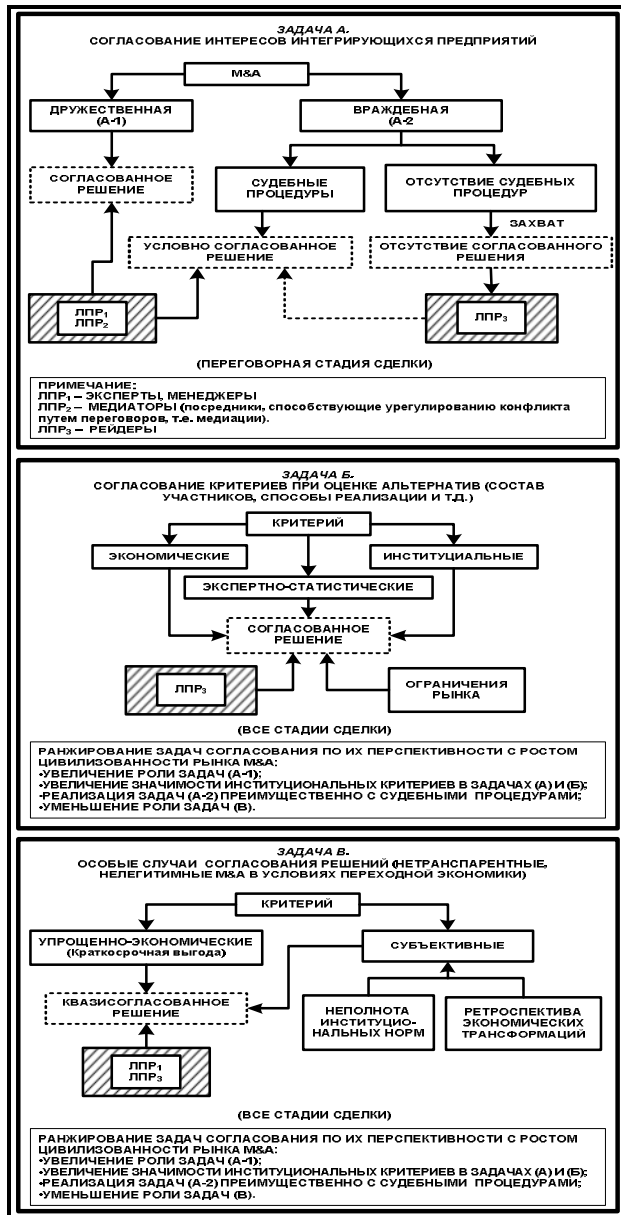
ЗАДАЧА А.
СОГЛАСОВАНИЕ ИНТЕРЕСОВ ИНТЕГРИРУЮЩИХСЯ ПРЕДПРИЯТИЙ

M&A

ДРУЖЕСТВЕННАЯ (А-1)

ВРАЖДЕБНАЯ (А-2)

СОГЛАСОВАННОЕ РЕШЕНИЕ

СУДЕБНЫЕ ПРОЦЕДУРЫ

ОТСУТСТВИЕ СУДЕБНЫХ ПРОЦЕДУР

ЗАХВАТ

УСЛОВНО СОГЛАСОВАННОЕ РЕШЕНИЕ

ОТСУТСТВИЕ СОГЛАСОВАННОГО РЕШЕНИЯ

ЛПР$_1$
ЛПР$_2$

ЛПР$_3$

(ПЕРЕГОВОРНАЯ СТАДИЯ СДЕЛКИ)

ПРИМЕЧАНИЕ:
ЛПР$_1$ – ЭКСПЕРТЫ, МЕНЕДЖЕРЫ
ЛПР$_2$ – МЕДИАТОРЫ (посредники, способствующие урегулированию конфликта путем переговоров, т.е. медиации).
ЛПР$_3$ – РЕЙДЕРЫ

ЗАДАЧА Б.
СОГЛАСОВАНИЕ КРИТЕРИЕВ ПРИ ОЦЕНКЕ АЛЬТЕРНАТИВ (СОСТАВ УЧАСТНИКОВ, СПОСОБЫ РЕАЛИЗАЦИИ И Т.Д.)

КРИТЕРИЙ

ЭКОНОМИЧЕСКИЕ

ИНСТИТУЦИАЛЬНЫЕ

ЭКСПЕРТНО-СТАТИСТИЧЕСКИЕ

СОГЛАСОВАННОЕ РЕШЕНИЕ

ЛПР$_3$

ОГРАНИЧЕНИЯ РЫНКА

(ВСЕ СТАДИИ СДЕЛКИ)

РАНЖИРОВАНИЕ ЗАДАЧ СОГЛАСОВАНИЯ ПО ИХ ПЕРСПЕКТИВНОСТИ С РОСТОМ ЦИВИЛИЗОВАННОСТИ РЫНКА M&A:
•УВЕЛИЧЕНИЕ РОЛИ ЗАДАЧ (А-1);
•УВЕЛИЧЕНИЕ ЗНАЧИМОСТИ ИНСТИТУЦИОНАЛЬНЫХ КРИТЕРИЕВ В ЗАДАЧАХ (А) И (Б);
•РЕАЛИЗАЦИЯ ЗАДАЧ (А-2) ПРЕИМУЩЕСТВЕННО С СУДЕБНЫМИ ПРОЦЕДУРАМИ;
•УМЕНЬШЕНИЕ РОЛИ ЗАДАЧ (В).

ЗАДАЧА В.
ОСОБЫЕ СЛУЧАИ СОГЛАСОВАНИЯ РЕШЕНИЙ (НЕТРАНСПАРЕНТНЫЕ, НЕЛЕГИТИМНЫЕ M&A В УСЛОВИЯХ ПЕРЕХОДНОЙ ЭКОНОМИКИ)

КРИТЕРИЙ

УПРОЩЕННО-ЭКОНОМИЧЕСКИЕ (Краткосрочная выгода)

СУБЪЕКТИВНЫЕ

КВАЗИСОГЛАСОВАННОЕ РЕШЕНИЕ

НЕПОЛНОТА ИНСТИТУЦИОНАЛЬНЫХ НОРМ

РЕТРОСПЕКТИВА ЭКОНОМИЧЕСКИХ ТРАНСФОРМАЦИЙ

ЛПР$_1$
ЛПР$_3$

(ВСЕ СТАДИИ СДЕЛКИ)

РАНЖИРОВАНИЕ ЗАДАЧ СОГЛАСОВАНИЯ ПО ИХ ПЕРСПЕКТИВНОСТИ С РОСТОМ ЦИВИЛИЗОВАННОСТИ РЫНКА M&A:
•УВЕЛИЧЕНИЕ РОЛИ ЗАДАЧ (А-1);
•УВЕЛИЧЕНИЕ ЗНАЧИМОСТИ ИНСТИТУЦИОНАЛЬНЫХ КРИТЕРИЕВ В ЗАДАЧАХ (А) И (Б);
•РЕАЛИЗАЦИЯ ЗАДАЧ (А-2) ПРЕИМУЩЕСТВЕННО С СУДЕБНЫМИ ПРОЦЕДУРАМИ;
•УМЕНЬШЕНИЕ РОЛИ ЗАДАЧ (В).